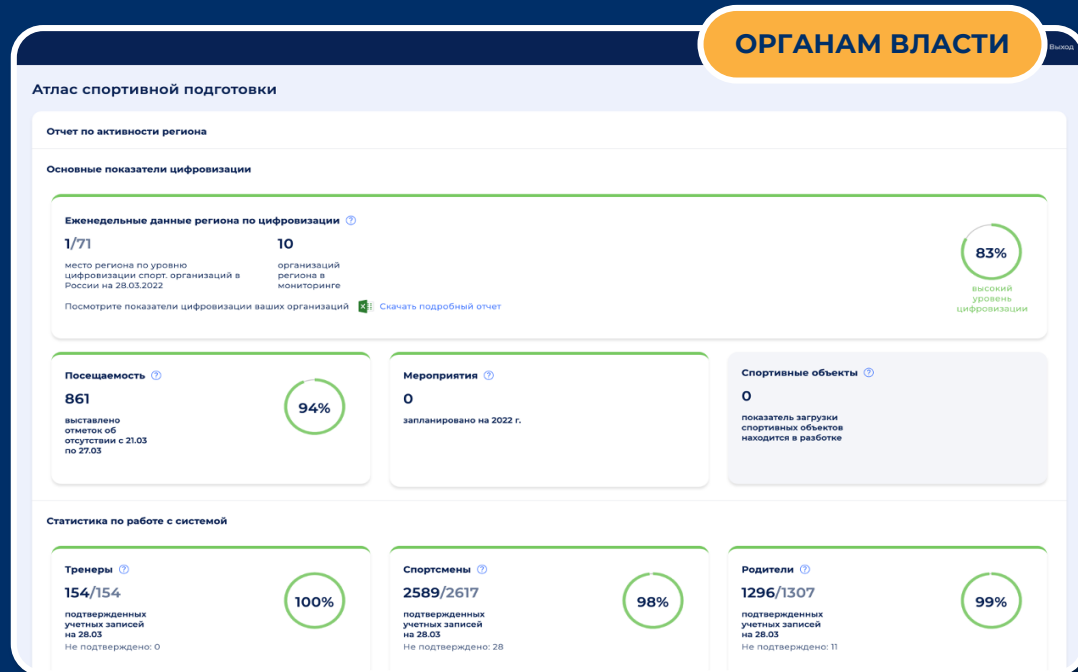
ОРГАНАМ ВЛАСТИ

Выход

Атлас спортивной подготовки

Отчет по активности региона

Основные показатели цифровизации

Еженедельные данные региона по цифровизации

1/71
место региона по уровню цифровизации спорт. организаций в России на 28.03.2022

10
организаций региона в мониторинге

Посмотрите показатели цифровизации ваших организаций Скачать подробный отчет

83%
высокий уровень цифровизации

Посещаемость
861
выставлено отметок об отсутствии с 21.03 по 27.03
94%

Мероприятия
0
запланировано на 2022 г.

Спортивные объекты
0
показатель загрузки спортивных объектов находится в разботке

Статистика по работе с системой

Тренеры
154/154
подтвержденных учетных записей на 28.03
Не подтверждено: 0
100%

Спортсмены
2589/2617
подтвержденных учетных записей на 28.03
Не подтверждено: 28
98%

Родители
1296/1307
подтвержденных учетных записей на 28.03
Не подтверждено: 11
99%